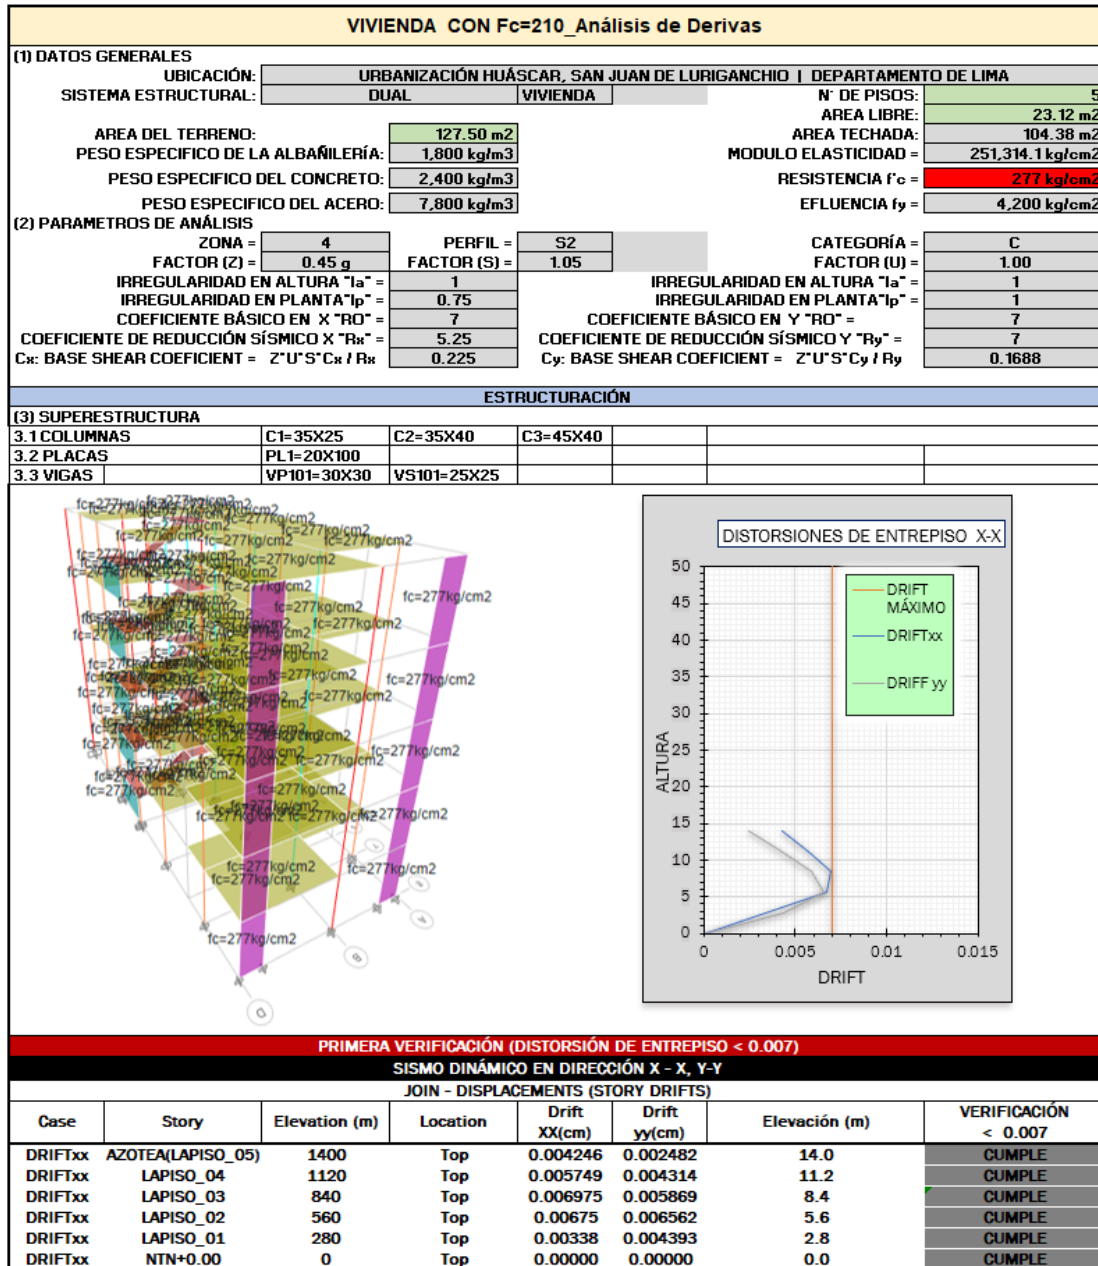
VIVIENDA CON Fc=210_Análisis de Derivas

(1) DATOS GENERALES

UBICACIÓN: URBANIZACIÓN HUÁSCAR, SAN JUAN DE LURIGANCHIO | DEPARTAMENTO DE LIMA

SISTEMA ESTRUCTURAL: DUAL | VIVIENDA

N° DE PISOS: 5

AREA LIBRE: 23.12 m2

AREA DEL TERRENO: 127.50 m2

AREA TECHADA: 104.38 m2

PESO ESPECIFICO DE LA ALBAÑILERÍA: 1,800 kg/m3

MODULO ELASTICIDAD = 251,314.1 kg/cm2

PESO ESPECIFICO DEL CONCRETO: 2,400 kg/m3

RESISTENCIA f'c = 277 kg/cm2

PESO ESPECIFICO DEL ACERO: 7,800 kg/m3

EFLUENCIA fy = 4,200 kg/cm2

(2) PARAMETROS DE ANÁLISIS

ZONA = 4 PERFIL = S2 CATEGORÍA = C

FACTOR (Z) = 0.45 g FACTOR (S) = 1.05 FACTOR (U) = 1.00

IRREGULARIDAD EN ALTURA "Ia" = 1 IRREGULARIDAD EN ALTURA "Ia" = 1

IRREGULARIDAD EN PLANTA "Ip" = 0.75 IRREGULARIDAD EN PLANTA "Ip" = 1

COEFICIENTE BÁSICO EN X "RO" = 7 COEFICIENTE BÁSICO EN Y "RO" = 7

COEFICIENTE DE REDUCCIÓN SÍSMICO X "Rx" = 5.25 COEFICIENTE DE REDUCCIÓN SÍSMICO Y "Ry" = 7

Cx: BASE SHEAR COEFICIENT = Z*U*S*Cx / Rx 0.225 Cy: BASE SHEAR COEFICIENT = Z*U*S*Cy / Ry 0.1688

ESTRUCTURACIÓN

(3) SUPERESTRUCTURA

| 3.1 COLUMNAS | C1=35X25 | C2=35X40 | C3=45X40 |
|---|---|---|---|
| 3.2 PLACAS | PL1=20X100 | | |
| 3.3 VIGAS | VP101=30X30 | VS101=25X25 | |

fc=277kg/cm2

DISTORSIONES DE ENTREPISO X-X

DRIFT MÁXIMO
DRIFTxx
DRIFF yy

ALTURA
50 45 40 35 30 25 20 15 10 5 0
0 0.005 0.01 0.015
DRIFT

PRIMERA VERIFICACIÓN (DISTORSIÓN DE ENTREPISO < 0.007)

SISMO DINÁMICO EN DIRECCIÓN X - X, Y-Y

JOIN - DISPLACEMENTS (STORY DRIFTS)

| Case | Story | Elevation (m) | Location | Drift XX(cm) | Drift yy(cm) | Elevación (m) | VERIFICACIÓN < 0.007 |
|---|---|---|---|---|---|---|---|
| DRIFTxx | AZOTEA(LAPISO_05) | 1400 | Top | 0.004246 | 0.002482 | 14.0 | CUMPLE |
| DRIFTxx | LAPISO_04 | 1120 | Top | 0.005749 | 0.004314 | 11.2 | CUMPLE |
| DRIFTxx | LAPISO_03 | 840 | Top | 0.006975 | 0.005869 | 8.4 | CUMPLE |
| DRIFTxx | LAPISO_02 | 560 | Top | 0.00675 | 0.006562 | 5.6 | CUMPLE |
| DRIFTxx | LAPISO_01 | 280 | Top | 0.00338 | 0.004393 | 2.8 | CUMPLE |
| DRIFTxx | NTN+0.00 | 0 | Top | 0.00000 | 0.00000 | 0.0 | CUMPLE |